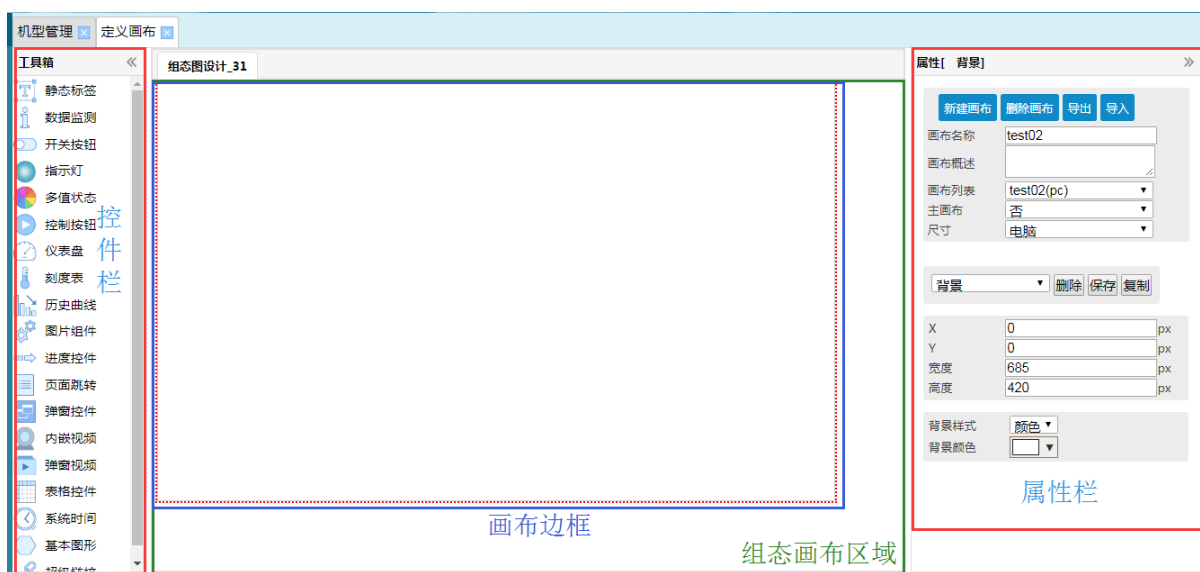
机型管理 定义画布

工具箱 «

静态标签
数据监测
开关按钮
指示灯
多值状态
控制按钮
仪表盘
刻度表
历史曲线
图片组件
进度控件
页面跳转
弹窗控件
内嵌视频
弹窗视频
表格控件
系统时间
基本图形
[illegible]

控件栏

组态图设计_31

画布边框

组态画布区域

属性[ 背景] »

新建画布 删除画布 导出 导入

画布名称 test02
画布概述
画布列表 test02(pc)
主画布 否
尺寸 电脑

背景 删除 保存 复制

X 0 px
Y 0 px
宽度 685 px
高度 420 px

背景样式 颜色
背景颜色

属性栏